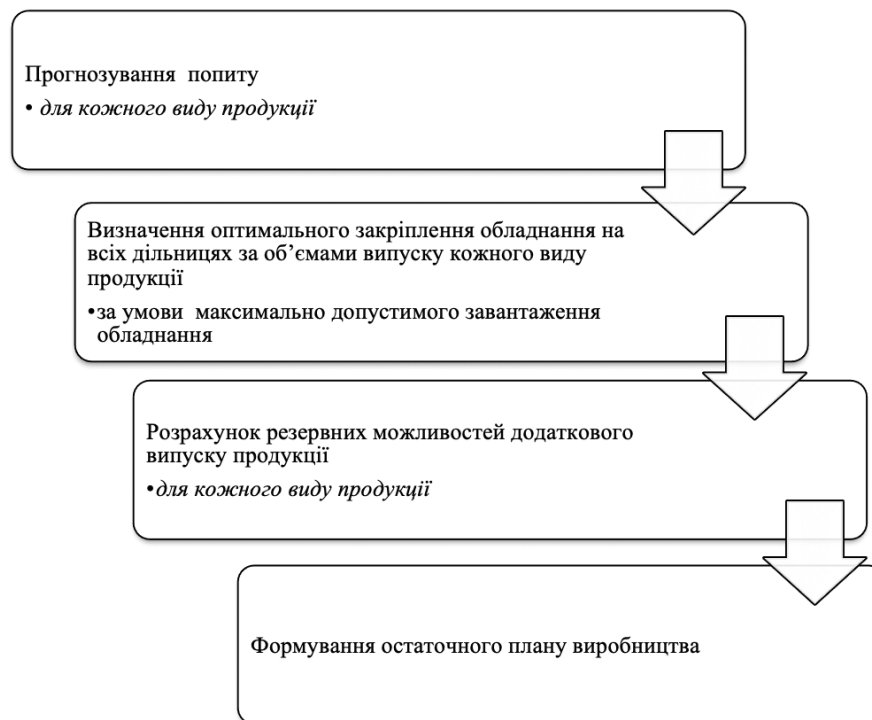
Прогнозування попиту

• *для кожного виду продукції*

Визначення оптимального закріплення обладнання на всіх дільницях за об'ємами випуску кожного виду продукції

•за умови максимально допустимого завантаження обладнання

Розрахунок резервних можливостей додаткового випуску продукції

•*для кожного виду продукції*

Формування остаточного плану виробництва